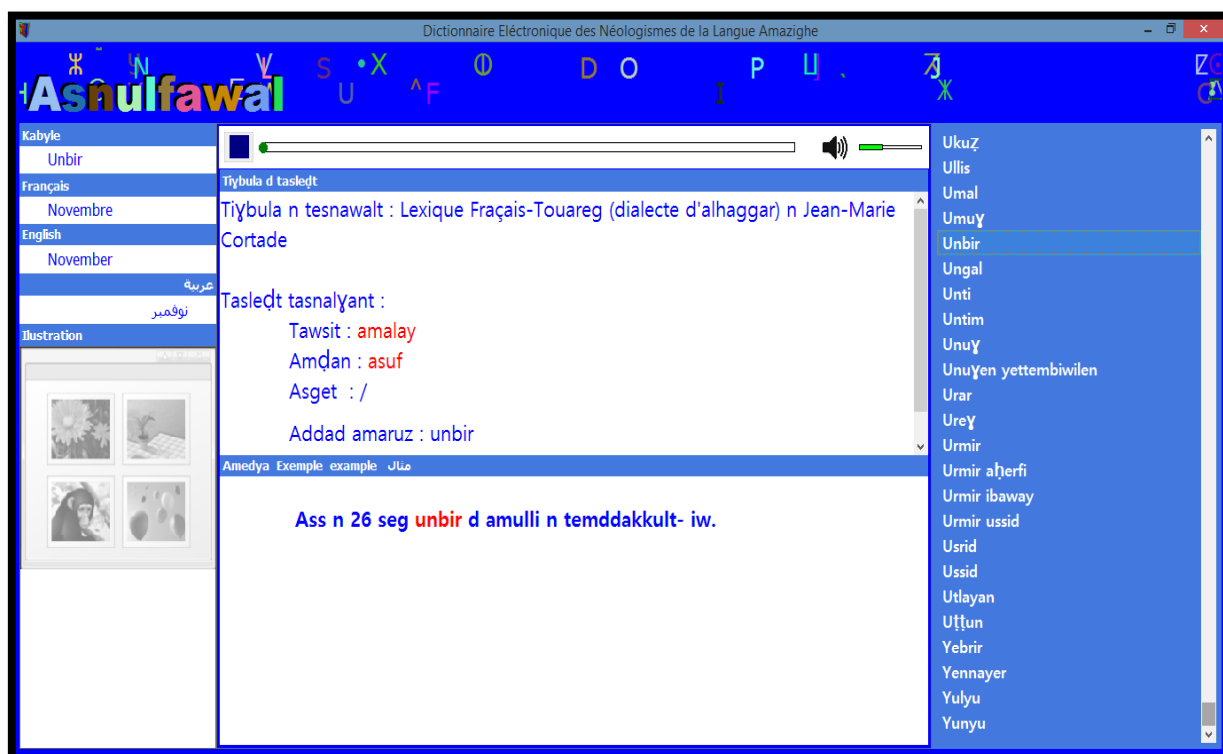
Dictionnaire Eléctronique des Néologismes de la Langue Amazighe

Asnulfawal

Kabyle
Unbir
Français
Novembre
English
November
عربية
نوفمبر
Ilustration

Tiɣbula d tasleḍt

Tiɣbula n tesnawalt : Lexique Fraçais-Touareg (dialecte d'alhaggar) n Jean-Marie Cortade

Tasleḍt tasnalɣant :
Tawsit : amalay
Amḍan : asuf
Asget : /

Addad amaruz : unbir

Amedya Exemple example مثال

Ass n 26 seg unbir d amulli n temddakkult- iw.

Ukuẓ
Ullis
Umal
Umuɣ
Unbir
Ungal
Unti
Untim
Unuɣ
Unuɣen yettembiwilen
Urar
Ureɣ
Urmir
Urmir aḥerfi
Urmir ibaway
Urmir ussid
Usrid
Ussid
Utlayan
Uṭṭun
Yebrir
Yennayer
Yulyu
Yunyu